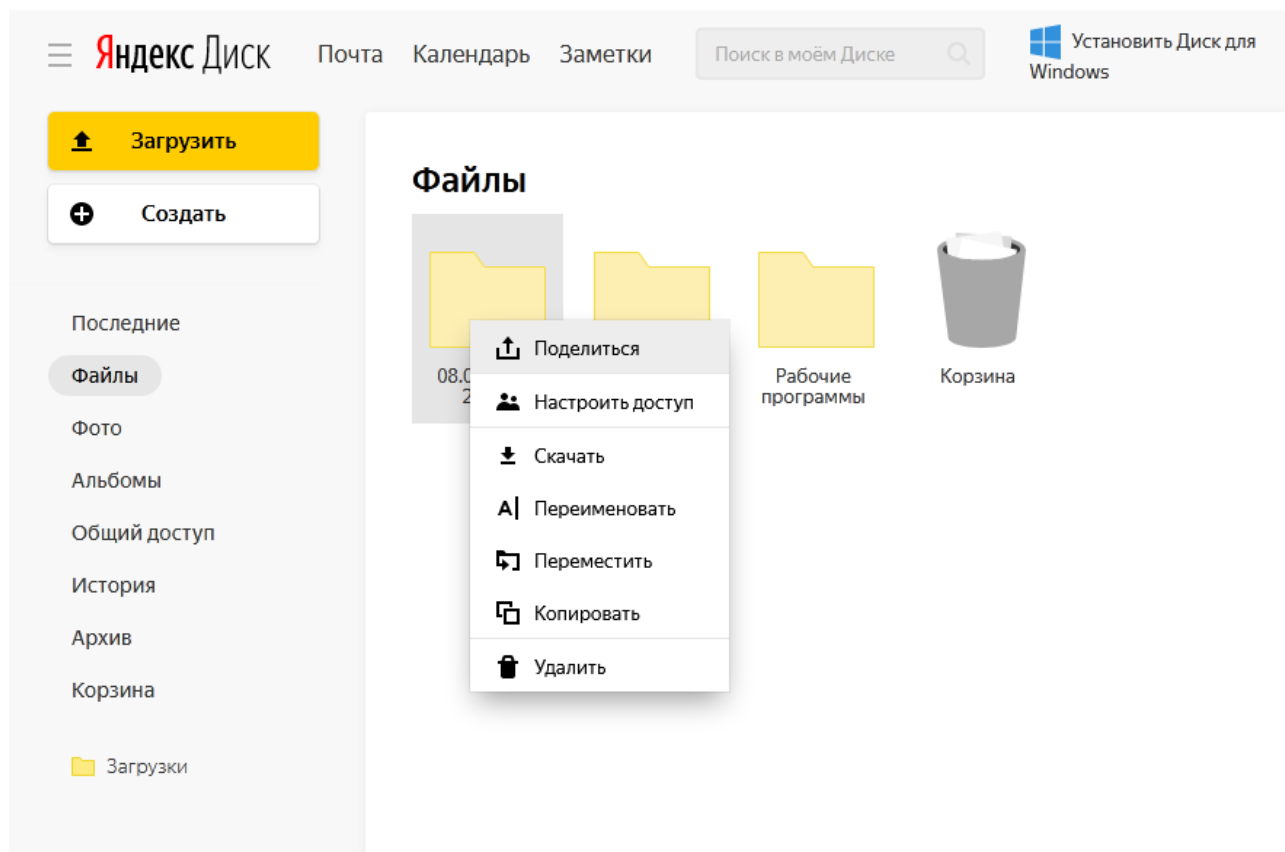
Яндекс Диск Почта Календарь Заметки

Поиск в моём Диске

Установить Диск для Windows

Загрузить

Создать

Последние

Файлы

Фото

Альбомы

Общий доступ

История

Архив

Корзина

Загрузки

Файлы

08.0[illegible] 2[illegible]

Рабочие программы

Корзина

Поделиться

Настроить доступ

Скачать

Переименовать

Переместить

Копировать

Удалить